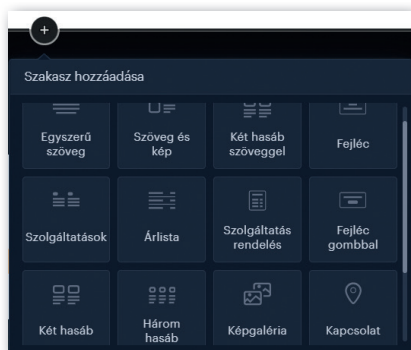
+

Szakasz hozzáadása

| Egyszerű szöveg | Szöveg és kép | Két hasáb szöveggel | Fejléc |
|---|---|---|---|
| Szolgáltatások | Árlista | Szolgáltatás rendelés | Fejléc gombbal |
| Két hasáb | Három hasáb | Képgaléria | Kapcsolat |